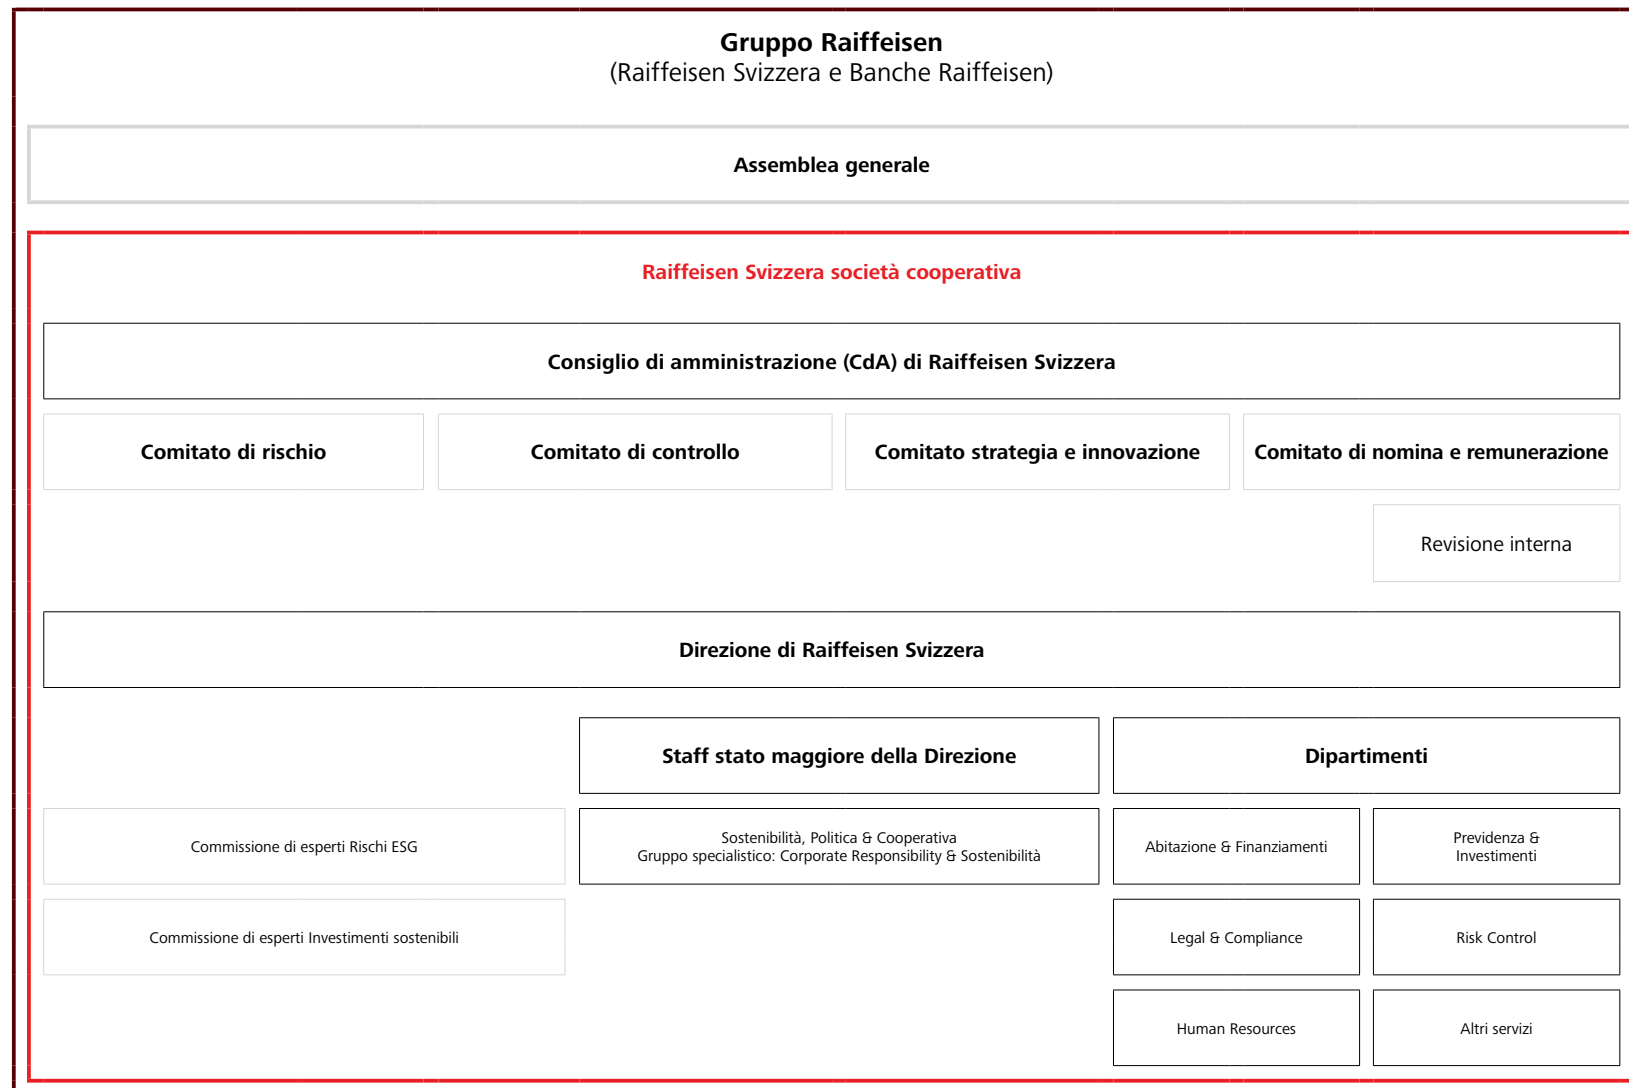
Gruppo Raiffeisen
(Raiffeisen Svizzera e Banche Raiffeisen)

Assemblea generale

Raiffeisen Svizzera società cooperativa

Consiglio di amministrazione (CdA) di Raiffeisen Svizzera

Comitato di rischio

Comitato di controllo

Comitato strategia e innovazione

Comitato di nomina e remunerazione

Revisione interna

Direzione di Raiffeisen Svizzera

Staff stato maggiore della Direzione

Dipartimenti

Commissione di esperti Rischi ESG

Sostenibilità, Politica & Cooperativa
Gruppo specialistico: Corporate Responsibility & Sostenibilità

Abitazione & Finanziamenti

Previdenza & Investimenti

Commissione di esperti Investimenti sostenibili

Legal & Compliance

Risk Control

Human Resources

Altri servizi